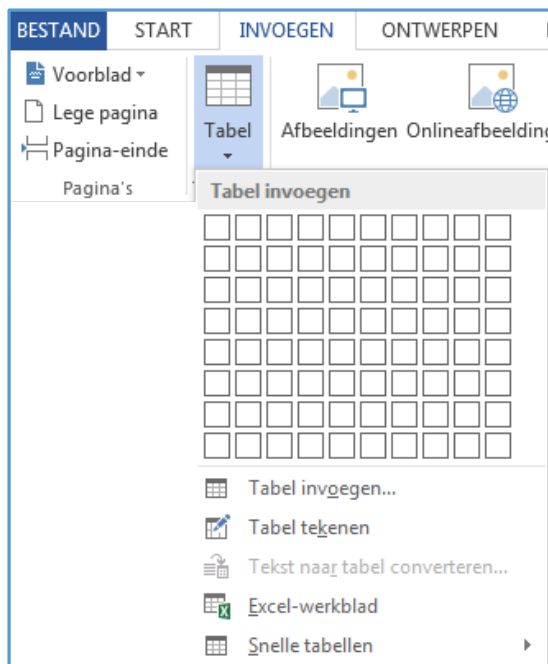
BESTAND START INVOEGEN ONTWERPEN

Voorblad

Lege pagina

Pagina-einde

Pagina's

Tabel

Afbeeldingen Onlineafbeelding

Tabel invoegen

Tabel invoegen...

Tabel tekenen

Tekst naar tabel converteren...

Excel-werkblad

Snelle tabellen